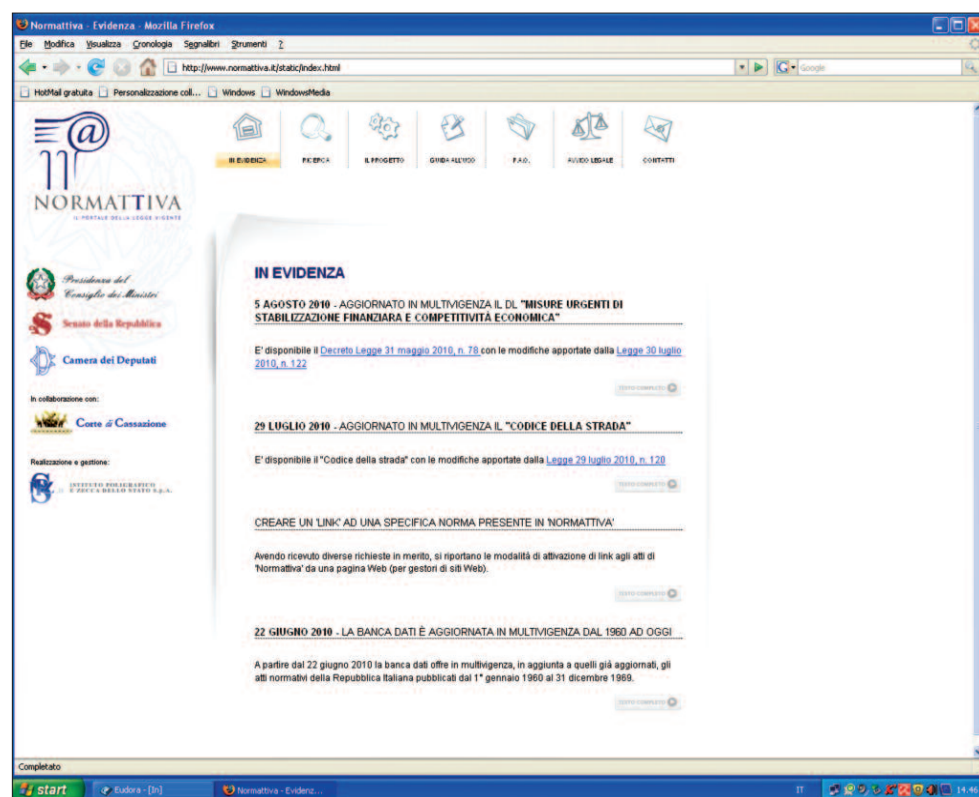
Normattiva - Evidenza - Mozilla Firefox

File Modifica Visualizza Cronologia Segnalibri Strumenti ?

http://www.normattiva.it/static/index.html

Google

HotMail gratuita Personalizzazione coll... Windows WindowsMedia

IN EVIDENZA RICERCA IL PROGETTO GUIDA ALL'USO F.A.Q. AVVISO LEGALE CONTATTI

NORMATTIVA
IL PORTALE DELLA LEGGE VIGENTE

Presidenza del Consiglio dei Ministri

Senato della Repubblica

Camera dei Deputati

In collaborazione con:

Corte di Cassazione

Realizzazione e gestione:

ISTITUTO POLIGRAFICO E ZECCA DELLO STATO S.p.A.

IN EVIDENZA

5 AGOSTO 2010 - AGGIORNATO IN MULTIVIGENZA IL DL "MISURE URGENTI DI STABILIZZAZIONE FINANZIARIA E COMPETITIVITÀ ECONOMICA"

E' disponibile il Decreto Legge 31 maggio 2010, n. 78 con le modifiche apportate dalla Legge 30 luglio 2010, n. 122

TESTO COMPLETO

29 LUGLIO 2010 - AGGIORNATO IN MULTIVIGENZA IL "CODICE DELLA STRADA"

E' disponibile il "Codice della strada" con le modifiche apportate dalla Legge 29 luglio 2010, n. 120

TESTO COMPLETO

CREARE UN 'LINK' AD UNA SPECIFICA NORMA PRESENTE IN 'NORMATTIVA'

Avendo ricevuto diverse richieste in merito, si riportano le modalità di attivazione di link agli atti di 'Normattiva' da una pagina Web (per gestori di siti Web).

TESTO COMPLETO

22 GIUGNO 2010 - LA BANCA DATI È AGGIORNATA IN MULTIVIGENZA DAL 1960 AD OGGI

A partire dal 22 giugno 2010 la banca dati offre in multivigenza, in aggiunta a quelli già aggiornati, gli atti normativi della Repubblica Italiana pubblicati dal 1° gennaio 1960 al 31 dicembre 1969.

TESTO COMPLETO

Completato

start Eudora - [In] Normattiva - Evidenz... IT 14:46